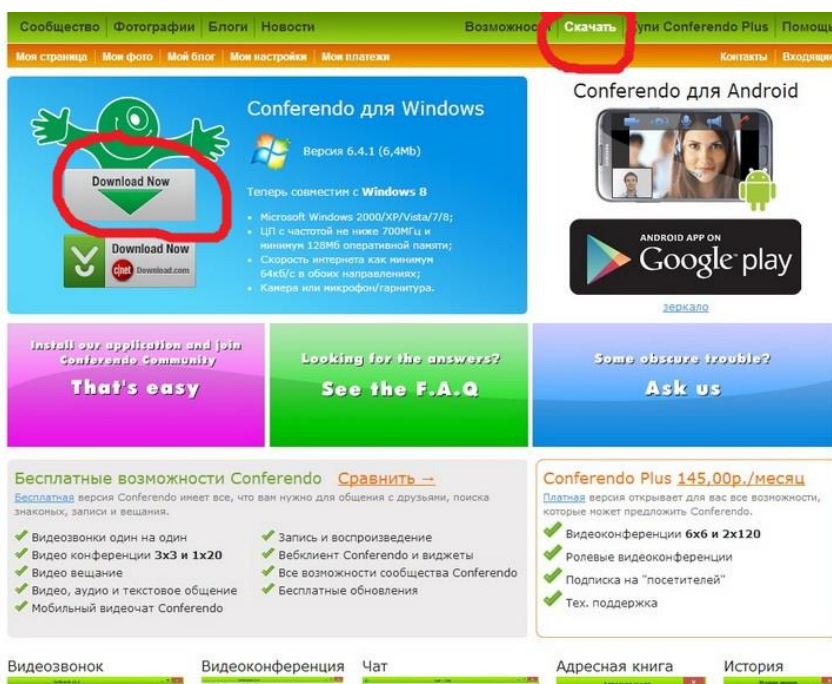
Сообщество | Фотографии | Блоги | Новости    Возможно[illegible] Скачать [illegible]упи Conferendo Plus | Помощ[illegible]

Моя страница | Мои фото | Мой блог | Мои настройки | Мои платежи    Контакты | Входящ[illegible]

Download Now

Download Now
cnet Download.com

Conferendo для Windows

Версия 6.4.1 (6,4Mb)

Теперь совместим с Windows 8

- Microsoft Windows 2000/XP/Vista/7/8;
- ЦП с частотой не ниже 700МГц и минимум 128Мб оперативной памяти;
- Скорость интернета как минимум 64кб/с в обоих направлениях;
- Камера или микрофон/гарнитура.

Conferendo для Android

ANDROID APP ON
Google play

зеркало

Install our application and join Conferendo Community
That's easy

Looking for the answers?
See the F.A.Q

Some obscure trouble?
Ask us

Бесплатные возможности Conferendo Сравнить →

Бесплатная версия Conferendo имеет все, что вам нужно для общения с друзьями, поиска знакомых, записи и вещания.

Видеозвонки один на один
Видео конференции 3x3 и 1x20
Видео вещание
Видео, аудио и текстовое общение
Мобильный видеочат Conferendo

Запись и воспроизведение
Вебклиент Conferendo и виджеты
Все возможности сообщества Conferendo
Бесплатные обновления

Conferendo Plus 145,00р./месяц

Платная версия открывает для вас все возможности, которые может предложить Conferendo.

Видеоконференции 6x6 и 2x120
Ролевые видеоконференции
Подписка на "посетителей"
Тех. поддержка

Видеозвонок    Видеоконференция    Чат    Адресная книга    История